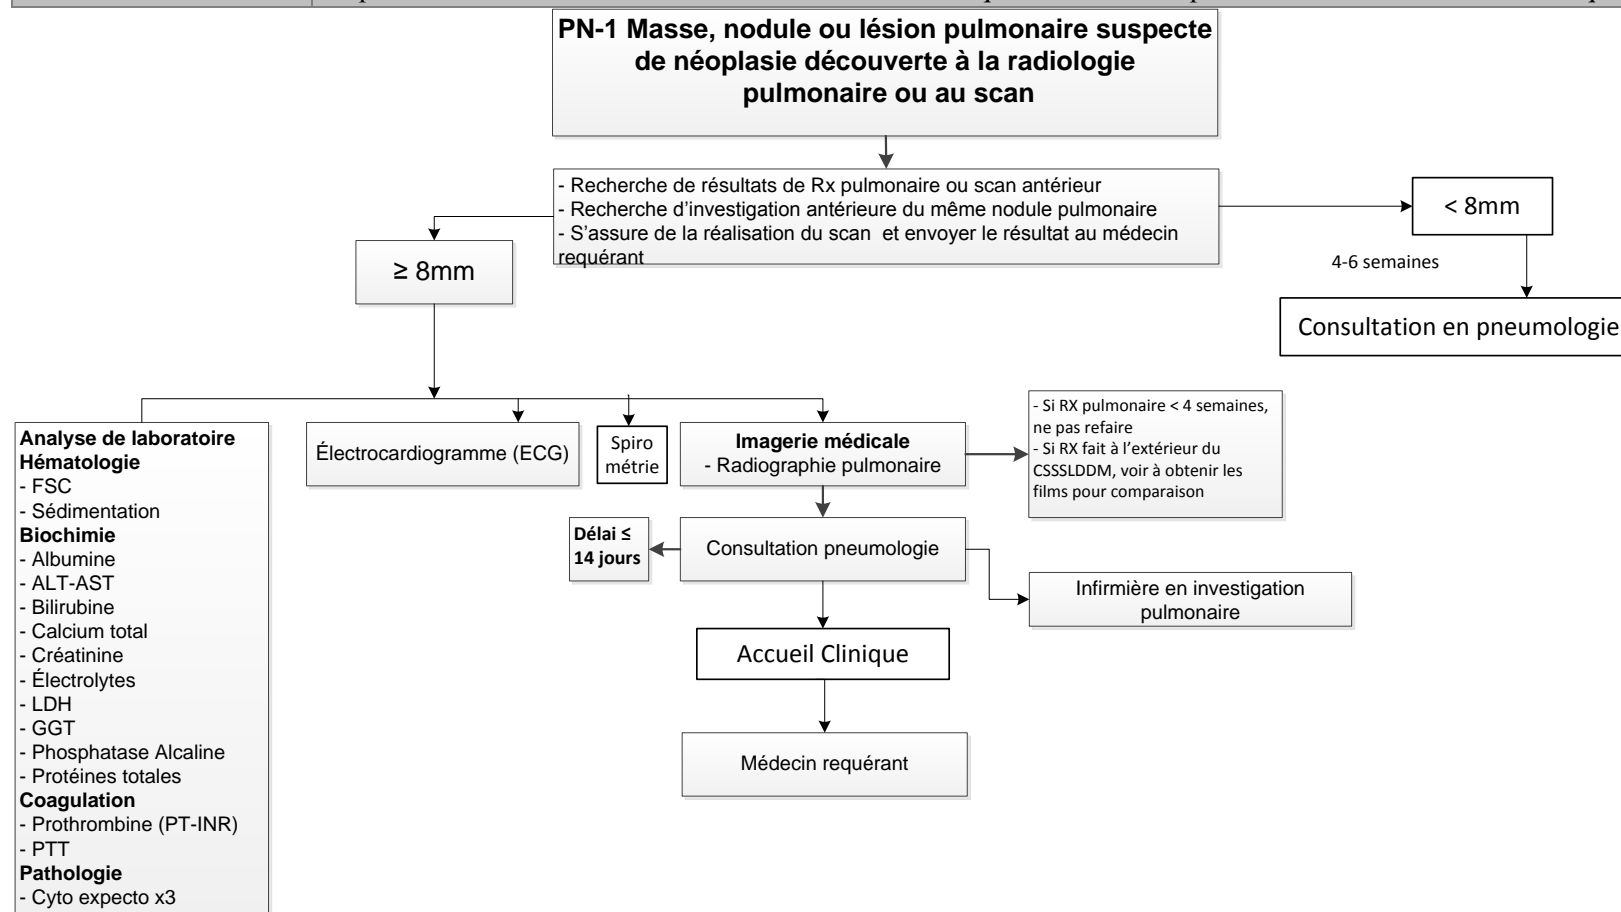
PN-1 Masse, nodule ou lésion pulmonaire suspecte de néoplasie découverte à la radiologie pulmonaire ou au scan

- Recherche de résultats de Rx pulmonaire ou scan antérieur
- Recherche d'investigation antérieure du même nodule pulmonaire
- S'assure de la réalisation du scan et envoyer le résultat au médecin requérant

< 8mm

4-6 semaines

Consultation en pneumologie

≥ 8mm

Analyse de laboratoire
Hématologie
- FSC
- Sédimentation
Biochimie
- Albumine
- ALT-AST
- Bilirubine
- Calcium total
- Créatinine
- Électrolytes
- LDH
- GGT
- Phosphatase Alcaline
- Protéines totales
Coagulation
- Prothrombine (PT-INR)
- PTT
Pathologie
- Cyto expecto x3

Électrocardiogramme (ECG)

Spiro métrie

Imagerie médicale
- Radiographie pulmonaire

- Si RX pulmonaire < 4 semaines, ne pas refaire
- Si RX fait à l'extérieur du CSSSLDDM, voir à obtenir les films pour comparaison

Délai ≤ 14 jours

Consultation pneumologie

Infirmière en investigation pulmonaire

Accueil Clinique

Médecin requérant